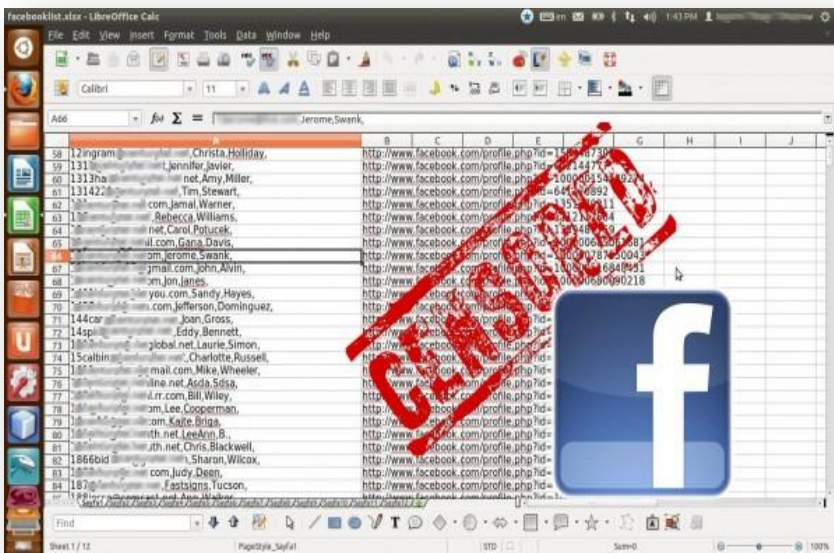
facebooklist.xlsx - LibreOffice Calc

File Edit View Insert Format Tools Data Window Help

Calibri 11

A66 Jerome,Swank,

| | A | B | C | D | E | F | G | H | I | J |
|---|---|---|---|---|---|---|---|---|---|---|
| 58 | 12ingram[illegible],Christa,Holliday, | http://www.facebook.com/profile.php?id=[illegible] | | | | | | | | |
| 59 | 131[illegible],Jennifer,Javier, | http://www.facebook.com/profile.php?id=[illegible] | | | | | | | | |
| 60 | 1313ha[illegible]net,Amy,Miller, | http://www.facebook.com/profile.php?id=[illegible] | | | | | | | | |
| 61 | 131422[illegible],Tim,Stewart, | http://www.facebook.com/profile.php?id=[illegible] | | | | | | | | |
| 62 | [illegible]com,Jamal,Warner, | http://www.facebook.com/profile.php?id=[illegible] | | | | | | | | |
| 63 | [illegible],Rebecca,Williams, | http://www.facebook.com/profile.php?id=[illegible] | | | | | | | | |
| 64 | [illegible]net,Carol,Potucek, | http://www.facebook.com/profile.php?id=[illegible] | | | | | | | | |
| 65 | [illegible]il.com,Gana,Davis, | http://www.facebook.com/profile.php?id=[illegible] | | | | | | | | |
| 66 | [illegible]om,Jerome,Swank, | http://www.facebook.com/profile.php?id=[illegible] | | | | | | | | |
| 67 | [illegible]gmail.com,John,Alvin, | http://www.facebook.com/profile.php?id=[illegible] | | | | | | | | |
| 68 | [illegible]om,Jon,Janes, | http://www.facebook.com/profile.php?id=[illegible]0090218 | | | | | | | | |
| 69 | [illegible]you.com,Sandy,Hayes, | http://www.facebook.com/profile.php?id=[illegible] | | | | | | | | |
| 70 | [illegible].com,Jefferson,Dominguez, | http://www.facebook.com/profile.php?id=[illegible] | | | | | | | | |
| 71 | 144car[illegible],Joan,Gross, | http://www.facebook.com/profile.php?id=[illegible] | | | | | | | | |
| 72 | 14sp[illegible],Eddy,Bennett, | http://www.facebook.com/profile.php?id=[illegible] | | | | | | | | |
| 73 | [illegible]global.net,Laurie,Simon, | http://www.facebook.com/profile.php?id=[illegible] | | | | | | | | |
| 74 | 15calbin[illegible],Charlotte,Russell, | http://www.facebook.com/profile.php?id=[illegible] | | | | | | | | |
| 75 | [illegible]mail.com,Mike,Wheeler, | http://www.facebook.com/profile.php?id=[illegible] | | | | | | | | |
| 76 | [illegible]line.net,Asda,Sdsa, | http://www.facebook.com/profile.php?id=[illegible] | | | | | | | | |
| 77 | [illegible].rr.com,Bill,Wiley, | http://www.facebook.com/profile.php?id=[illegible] | | | | | | | | |
| 78 | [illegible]om,Lee,Cooperman, | http://www.facebook.com/profile.php?id=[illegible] | | | | | | | | |
| 79 | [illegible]om,Kaite,Briga, | http://www.facebook.com/profile.php?id=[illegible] | | | | | | | | |
| 80 | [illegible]th.net,LeeAnn,B., | http://www.facebook.com/profile.php?id=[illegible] | | | | | | | | |
| 81 | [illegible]th.net,Chris,Blackwell, | http://www.facebook.com/profile.php?id=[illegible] | | | | | | | | |
| 82 | 1866bid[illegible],Sharon,Wilcox, | http://www.facebook.com/profile.php?id=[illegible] | | | | | | | | |
| 83 | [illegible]com,Judy,Deen, | http://www.facebook.com/profile.php?id=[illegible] | | | | | | | | |
| 84 | 187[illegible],Fastsigns,Tucson, | http://www.facebook.com/profile.php?id=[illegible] | | | | | | | | |

CENSORED

f

Find

Sheet 1 / 12 PageStyle_Sayfa1 STD Sum=0 100%